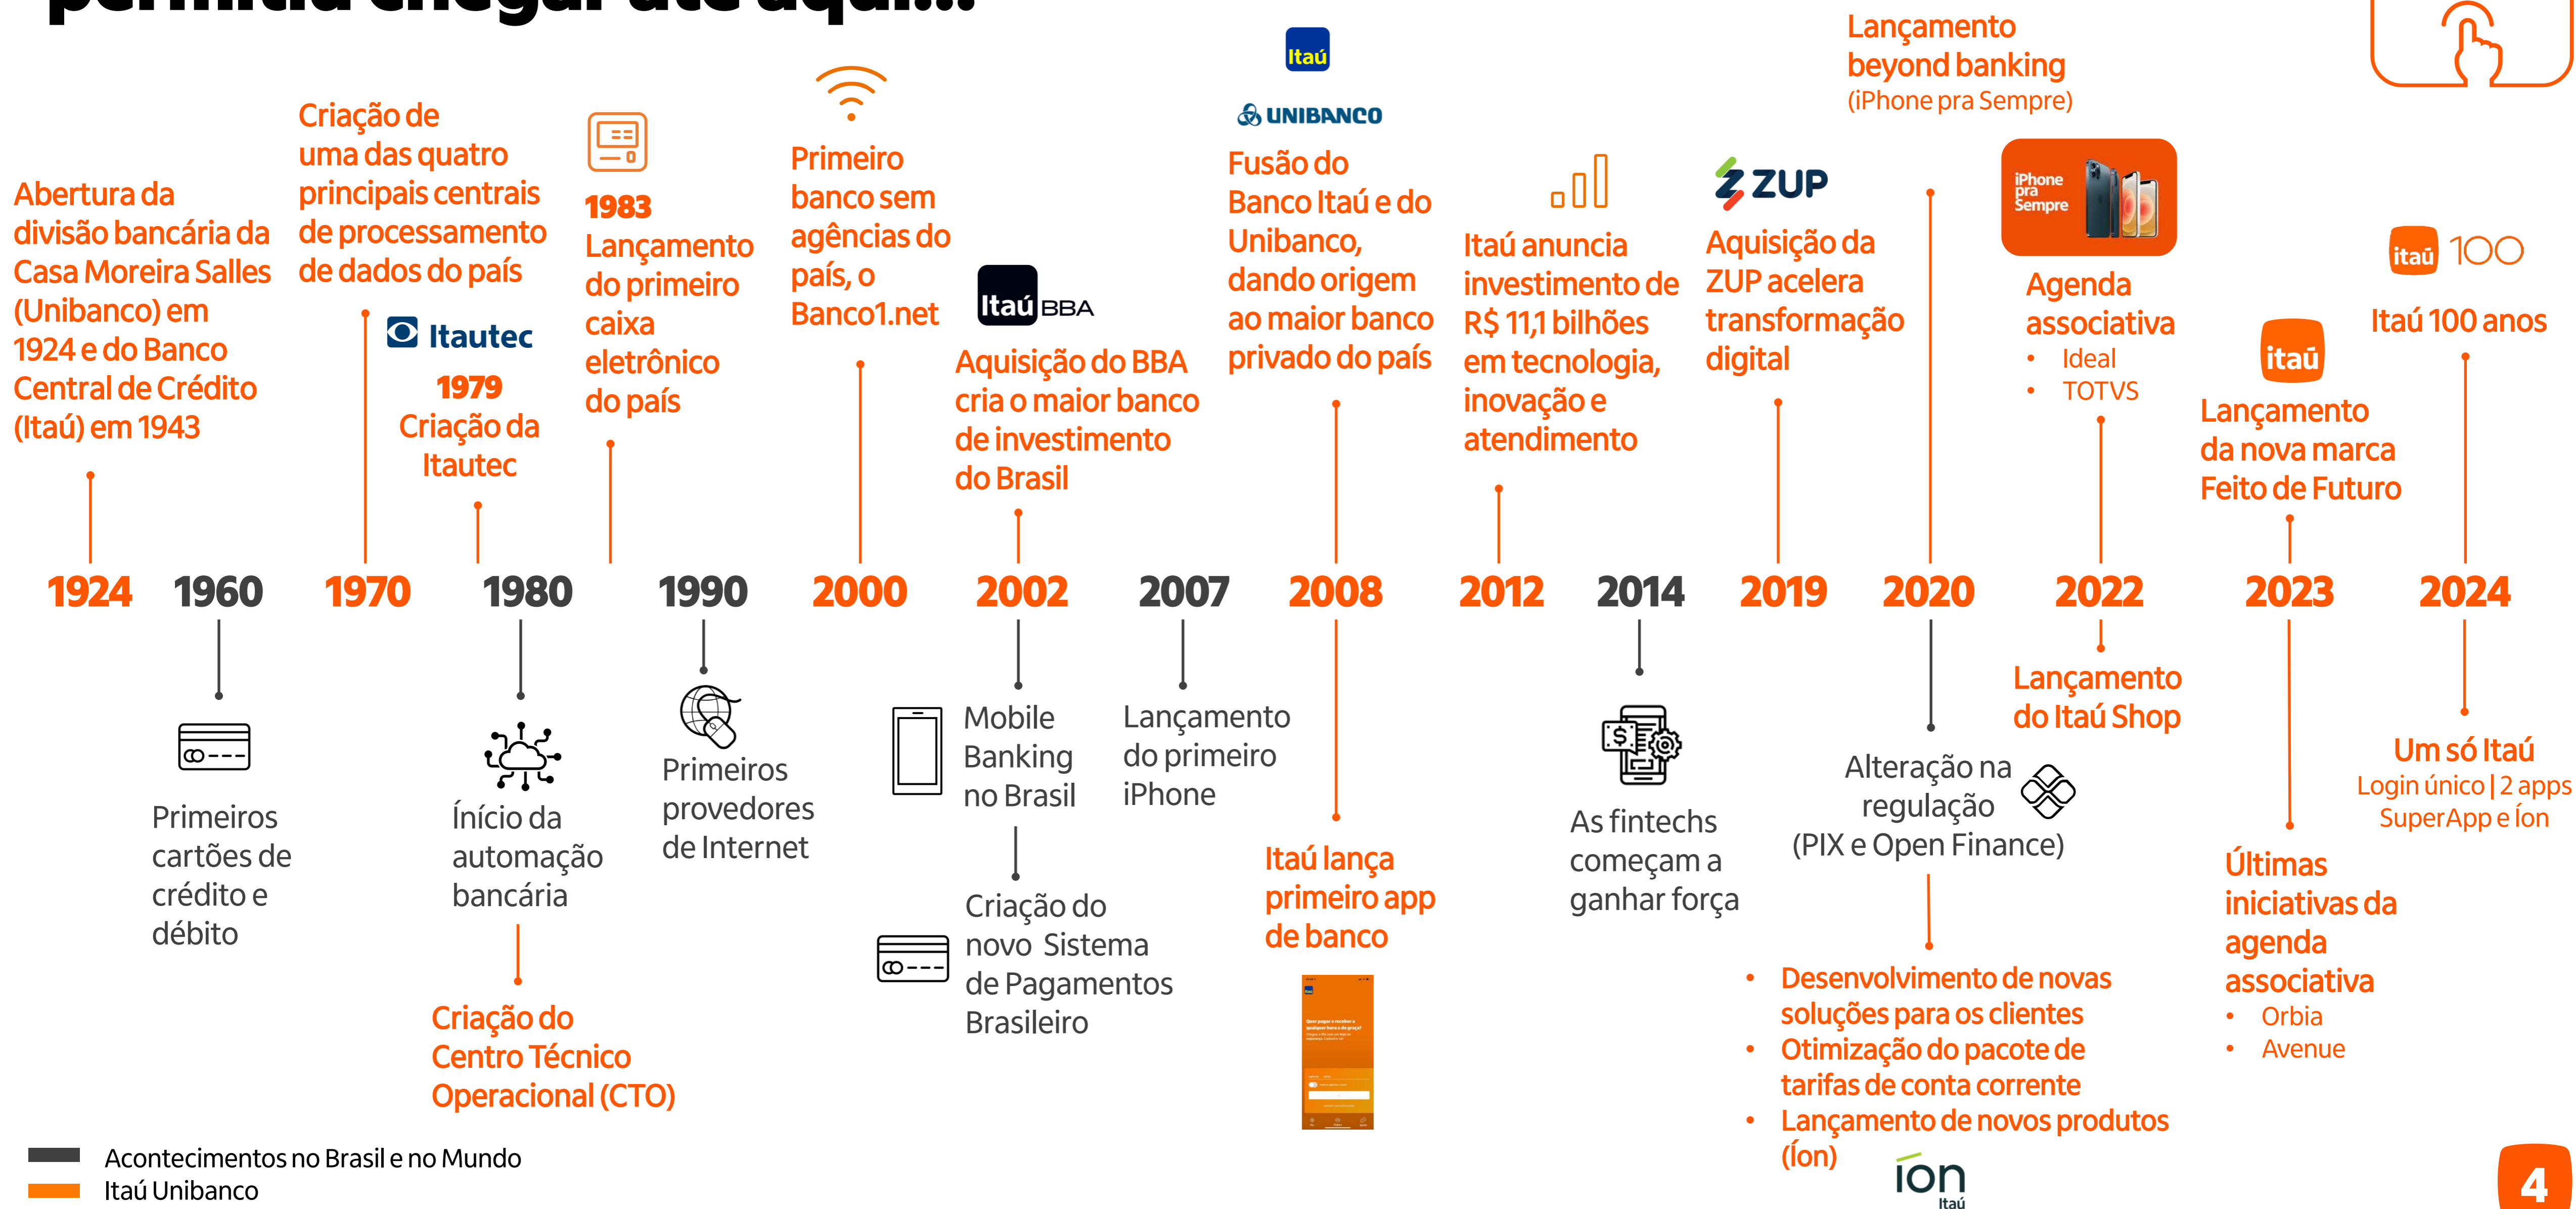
Abertura da divisão bancária da Casa Moreira Salles (Unibanco) em 1924 e do Banco Central de Crédito (Itaú) em 1943

Criação de uma das quatro principais centrais de processamento de dados do país

Itautec

1979 Criação da Itautec

1983 Lançamento do primeiro caixa eletrônico do país

Primeiro banco sem agências do país, o Banco1.net

Itaú BBA

Aquisição do BBA cria o maior banco de investimento do Brasil

Itaú

UNIBANCO

Fusão do Banco Itaú e do Unibanco, dando origem ao maior banco privado do país

Itaú anuncia investimento de R$ 11,1 bilhões em tecnologia, inovação e atendimento

ZUP

Aquisição da ZUP acelera transformação digital

Lançamento beyond banking (iPhone pra Sempre)

iPhone pra Sempre

Agenda associativa
• Ideal
• TOTVS

itaú

Lançamento da nova marca Feito de Futuro

itaú 100

Itaú 100 anos

1924 1960 1970 1980 1990 2000 2002 2007 2008 2012 2014 2019 2020 2022 2023 2024

Primeiros cartões de crédito e débito

Início da automação bancária

Criação do Centro Técnico Operacional (CTO)

Primeiros provedores de Internet

Mobile Banking no Brasil

Criação do novo Sistema de Pagamentos Brasileiro

Lançamento do primeiro iPhone

Itaú lança primeiro app de banco

As fintechs começam a ganhar força

Alteração na regulação (PIX e Open Finance)

• Desenvolvimento de novas soluções para os clientes
• Otimização do pacote de tarifas de conta corrente
• Lançamento de novos produtos (Íon)

íon Itaú

Lançamento do Itaú Shop

Últimas iniciativas da agenda associativa
• Orbia
• Avenue

Um só Itaú
Login único | 2 apps
SuperApp e Íon

Acontecimentos no Brasil e no Mundo
Itaú Unibanco

4